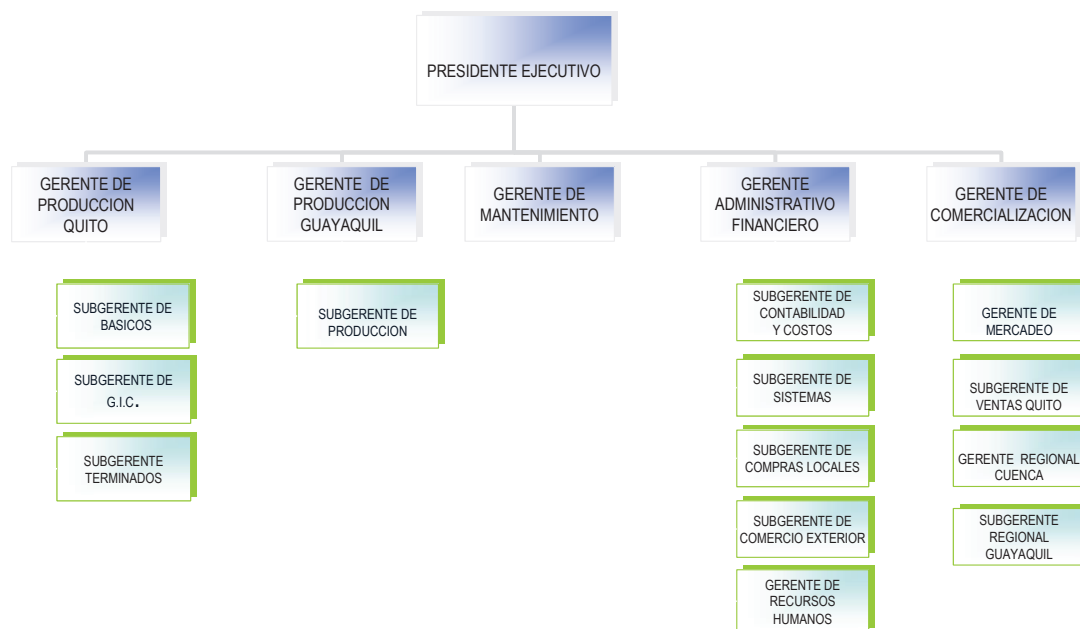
PRESIDENTE EJECUTIVO

GERENTE DE PRODUCCION QUITO

GERENTE DE PRODUCCION GUAYAQUIL

GERENTE DE MANTENIMIENTO

GERENTE ADMINISTRATIVO FINANCIERO

GERENTE DE COMERCIALIZACION

SUBGERENTE DE BASICOS

SUBGERENTE DE G.I.C.

SUBGERENTE TERMINADOS

SUBGERENTE DE PRODUCCION

SUBGERENTE DE CONTABILIDAD Y COSTOS

SUBGERENTE DE SISTEMAS

SUBGERENTE DE COMPRAS LOCALES

SUBGERENTE DE COMERCIO EXTERIOR

GERENTE DE RECURSOS HUMANOS

GERENTE DE MERCADEO

SUBGERENTE DE VENTAS QUITO

GERENTE REGIONAL CUENCA

SUBGERENTE REGIONAL GUAYAQUIL